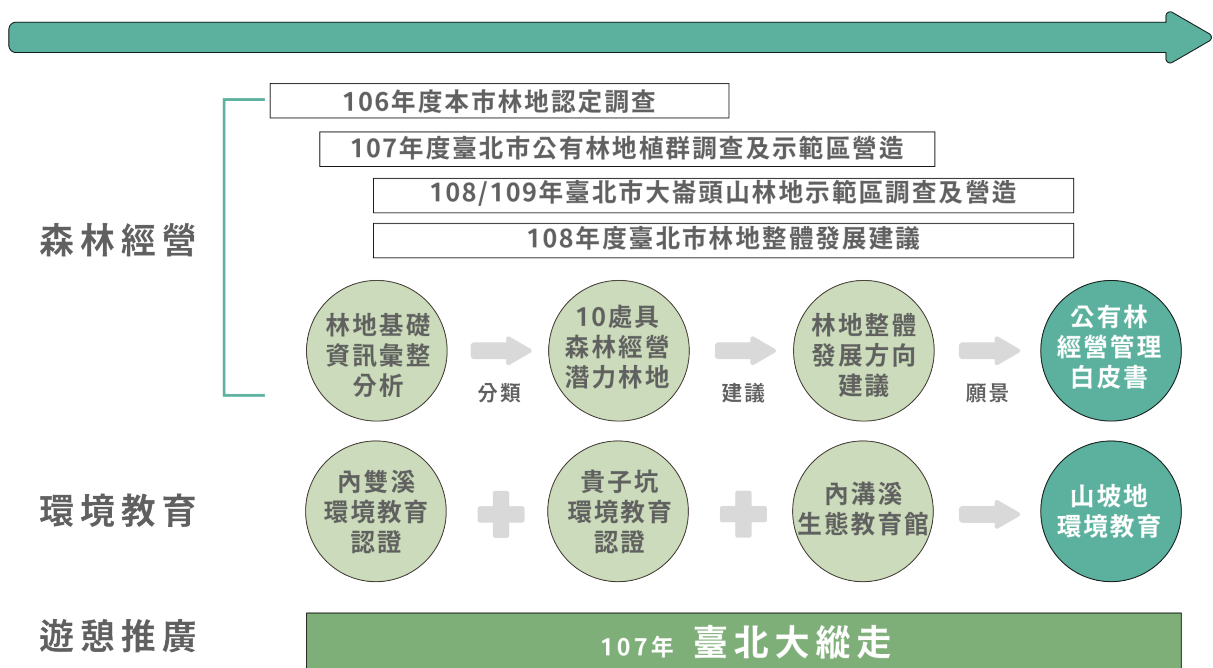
106年度本市林地認定調查

107年度臺北市公有林地植群調查及示範區營造

108/109年臺北市大崙頭山林地示範區調查及營造

108年度臺北市林地整體發展建議

森林經營

林地基礎資訊彙整分析

分類

10處具森林經營潛力林地

建議

林地整體發展方向建議

願景

公有林經營管理白皮書

環境教育

內雙溪環境教育認證

貴子坑環境教育認證

內溝溪生態教育館

山坡地環境教育

遊憩推廣

107年 臺北大縱走